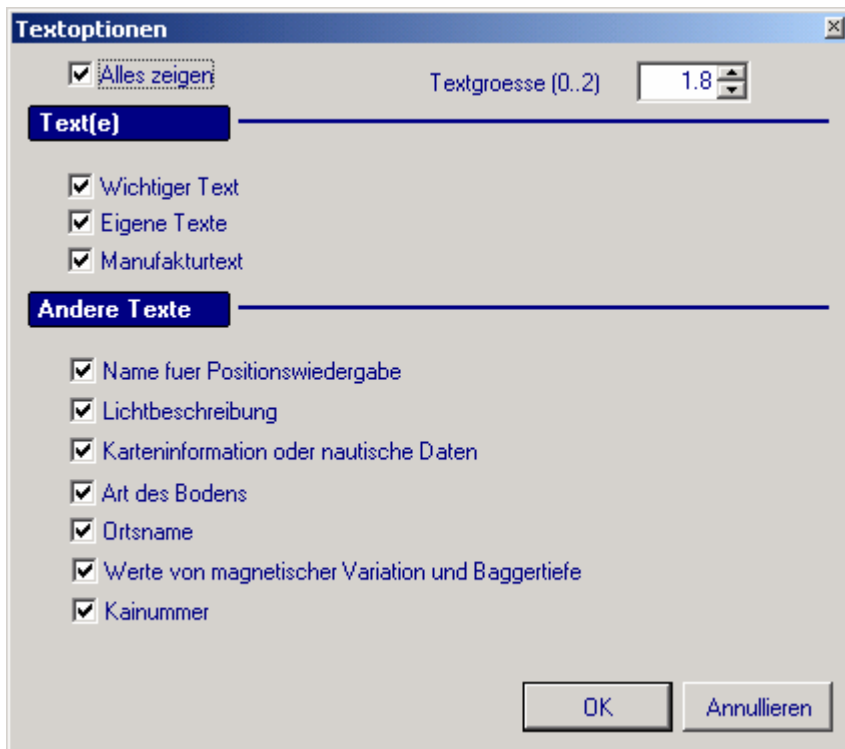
Textoptionen

Alles zeigen

Textgroesse (0..2) 1.8

Text(e)

Wichtiger Text

Eigene Texte

Manufakturtext

Andere Texte

Name fuer Positionswiedergabe

Lichtbeschreibung

Karteninformation oder nautische Daten

Art des Bodens

Ortsname

Werte von magnetischer Variation und Baggertiefe

Kainummer

OK

Annullieren